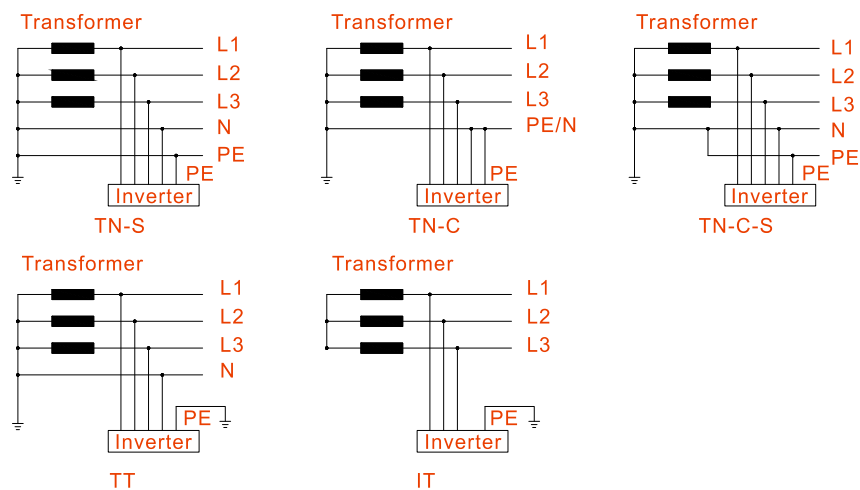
Transformer
L1
L2
L3
N
PE
PE
Inverter
TN-S

Transformer
L1
L2
L3
PE/N
PE
Inverter
TN-C

Transformer
L1
L2
L3
N
PE
PE
Inverter
TN-C-S

Transformer
L1
L2
L3
N
PE
Inverter
TT

Transformer
L1
L2
L3
PE
Inverter
IT